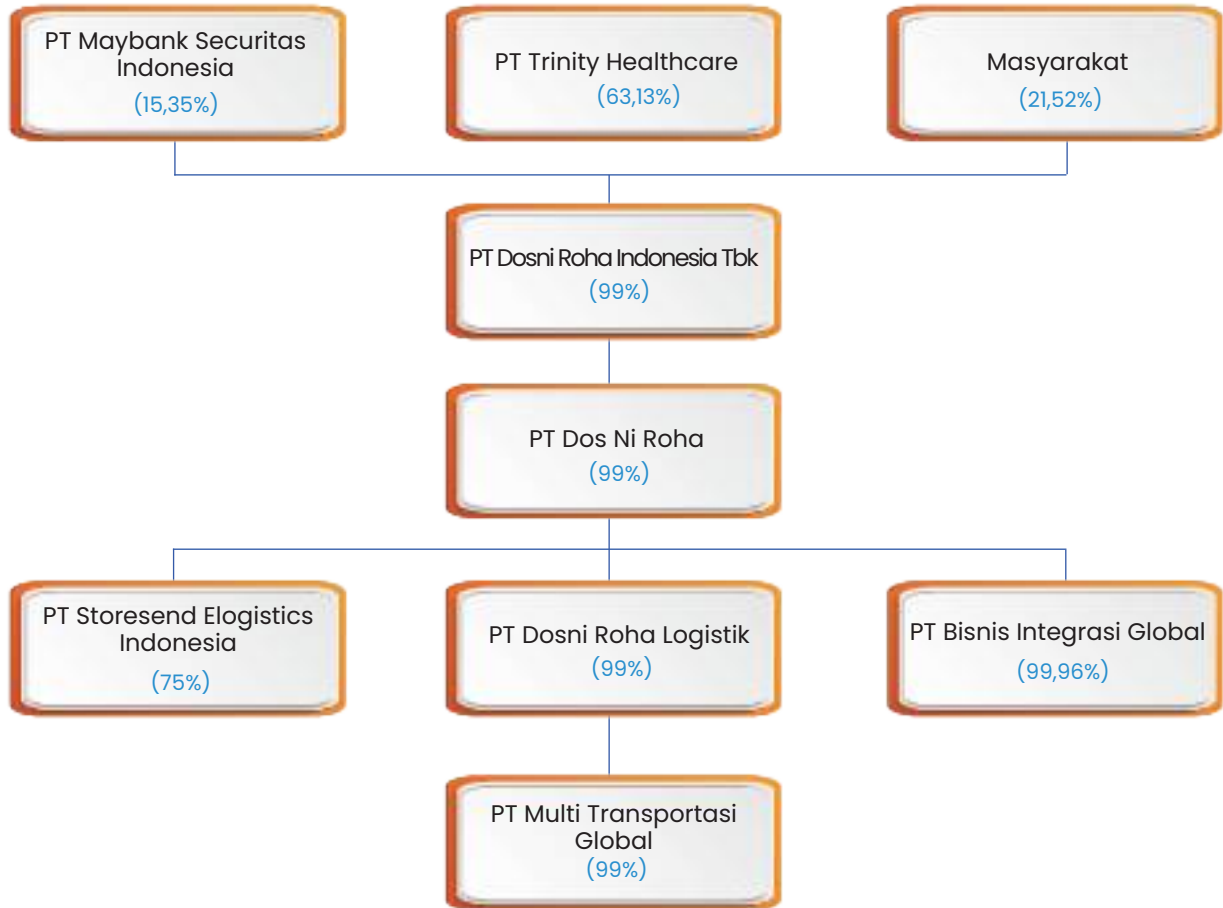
PT Maybank Securitas Indonesia
(15,35%)

PT Trinity Healthcare
(63,13%)

Masyarakat
(21,52%)

PT Dosni Roha Indonesia Tbk
(99%)

PT Dos Ni Roha
(99%)

PT Storesend Elogistics Indonesia
(75%)

PT Dosni Roha Logistik
(99%)

PT Bisnis Integrasi Global
(99,96%)

PT Multi Transportasi Global
(99%)